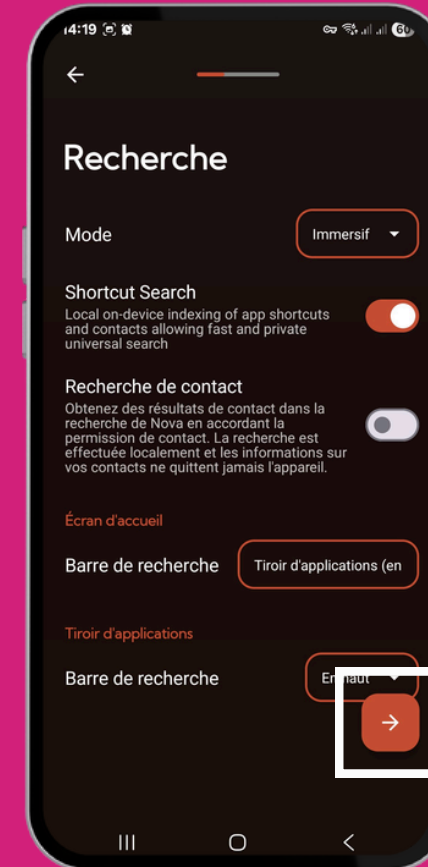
14:19

Recherche

Mode
Immersif

Shortcut Search
Local on-device indexing of app shortcuts and contacts allowing fast and private universal search

Recherche de contact
Obtenez des résultats de contact dans la recherche de Nova en accordant la permission de contact. La recherche est effectuée localement et les informations sur vos contacts ne quittent jamais l'appareil.

Écran d'accueil

Barre de recherche
Tiroir d'applications (en

Tiroir d'applications

Barre de recherche
En haut